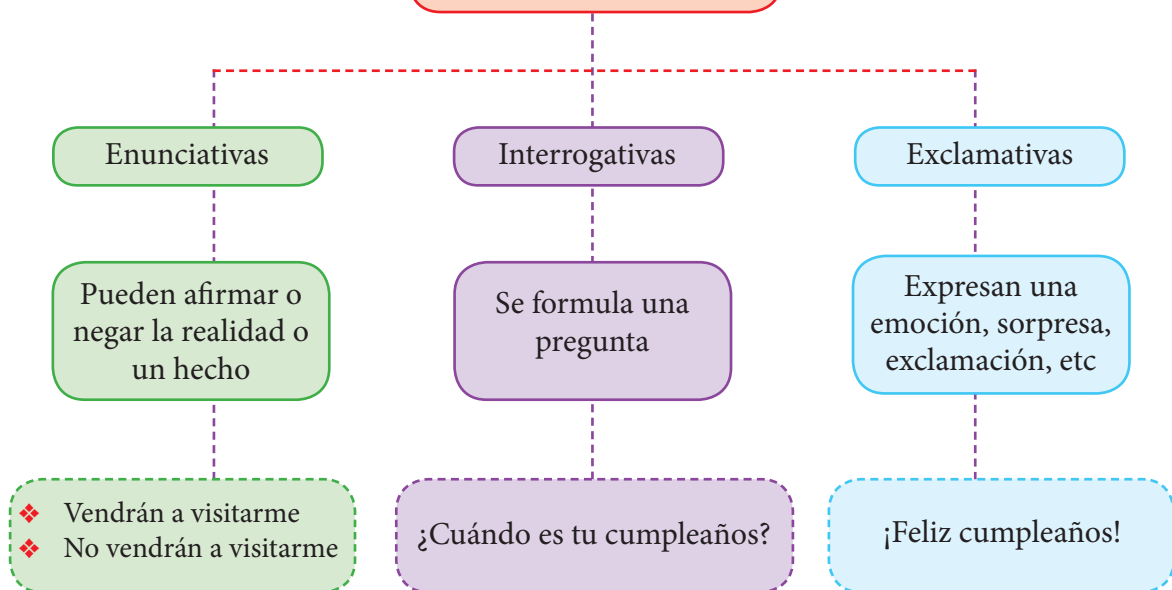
Enunciativas

Pueden afirmar o negar la realidad o un hecho

❖ Vendrán a visitarme
❖ No vendrán a visitarme

Interrogativas

Se formula una pregunta

¿Cuándo es tu cumpleaños?

Exclamativas

Expresan una emoción, sorpresa, exclamación, etc

¡Feliz cumpleaños!